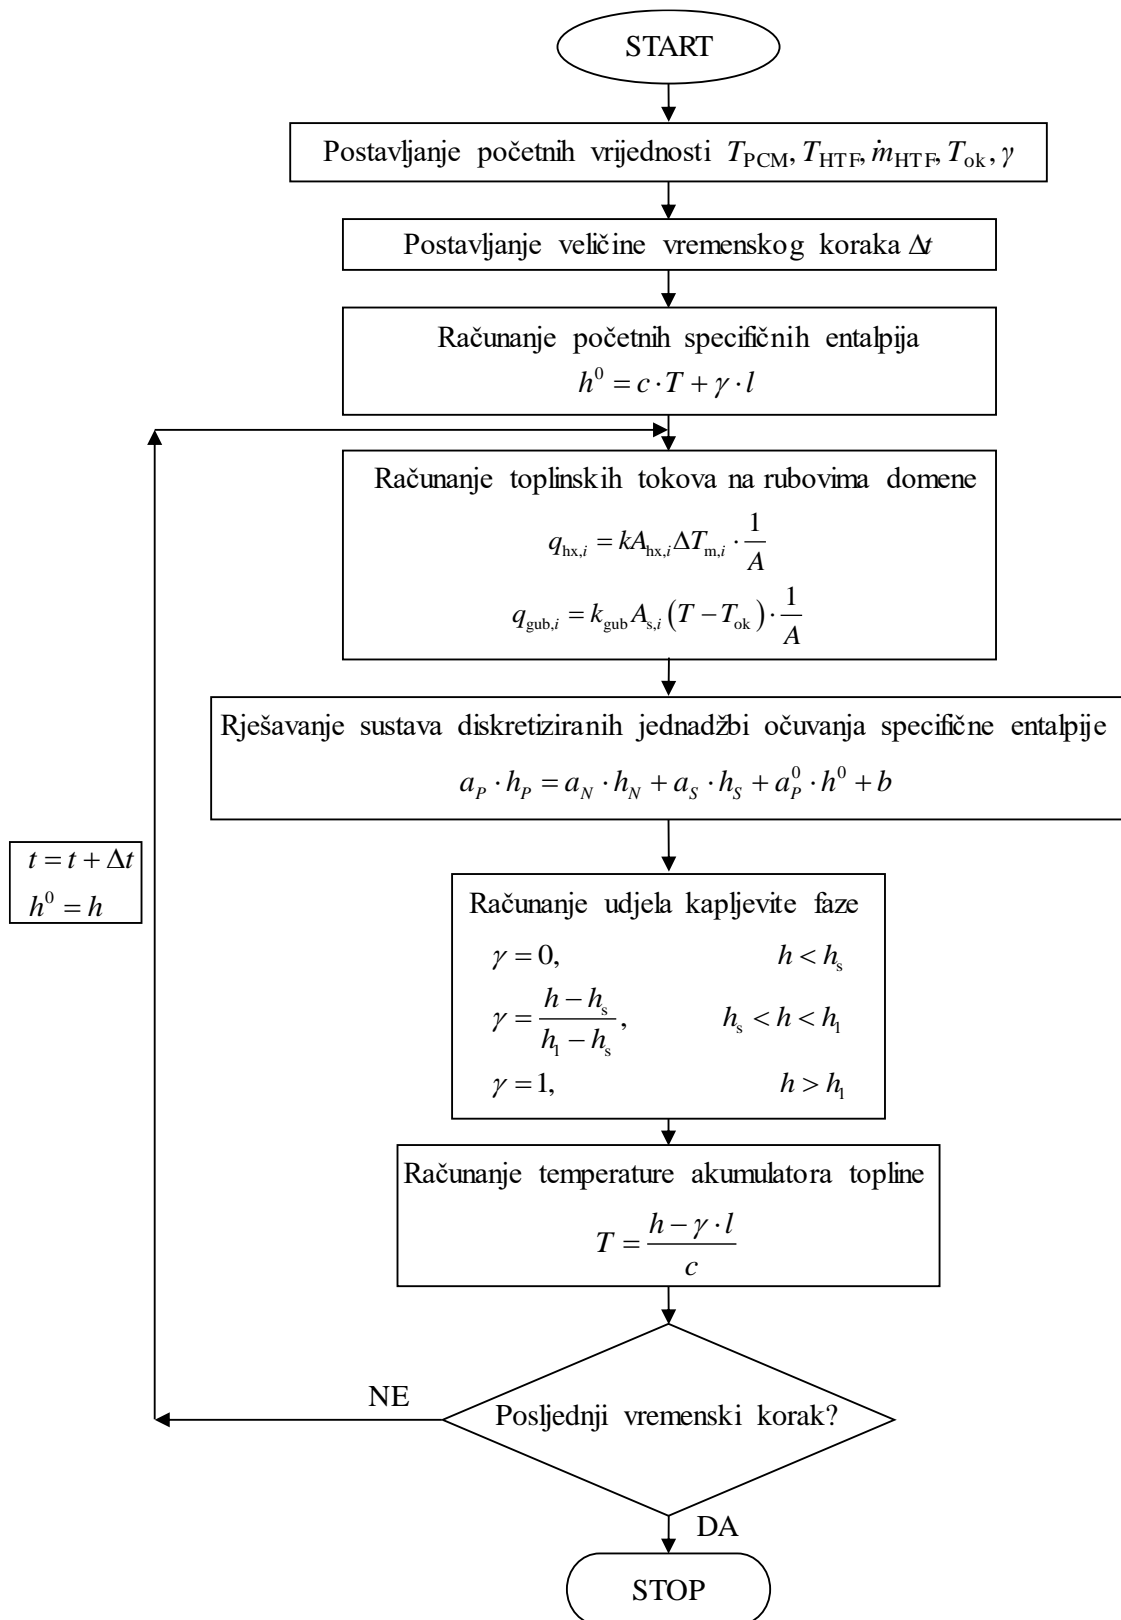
START

Postavljanje početnih vrijednosti $T_{\mathrm{PCM}}, T_{\mathrm{HTF}}, \dot{m}_{\mathrm{HTF}}, T_{\mathrm{ok}}, \gamma$

Postavljanje veličine vremenskog koraka $\Delta t$

Računanje početnih specifičnih entalpija
$h^0 = c \cdot T + \gamma \cdot l$

Računanje toplinskih tokova na rubovima domene
$q_{\mathrm{hx},i} = kA_{\mathrm{hx},i} \Delta T_{\mathrm{m},i} \cdot \frac{1}{A}$
$q_{\mathrm{gub},i} = k_{\mathrm{gub}} A_{\mathrm{s},i} \left(T - T_{\mathrm{ok}}\right) \cdot \frac{1}{A}$

Rješavanje sustava diskretiziranih jednadžbi očuvanja specifične entalpije
$a_P \cdot h_P = a_N \cdot h_N + a_S \cdot h_S + a_P^0 \cdot h^0 + b$

$t = t + \Delta t$
$h^0 = h$

Računanje udjela kapljevite faze
$\gamma = 0, \quad h < h_{\mathrm{s}}$
$\gamma = \frac{h - h_{\mathrm{s}}}{h_{\mathrm{l}} - h_{\mathrm{s}}}, \quad h_{\mathrm{s}} < h < h_{\mathrm{l}}$
$\gamma = 1, \quad h > h_{\mathrm{l}}$

Računanje temperature akumulatora topline
$T = \frac{h - \gamma \cdot l}{c}$

NE

Posljednji vremenski korak?

DA

STOP